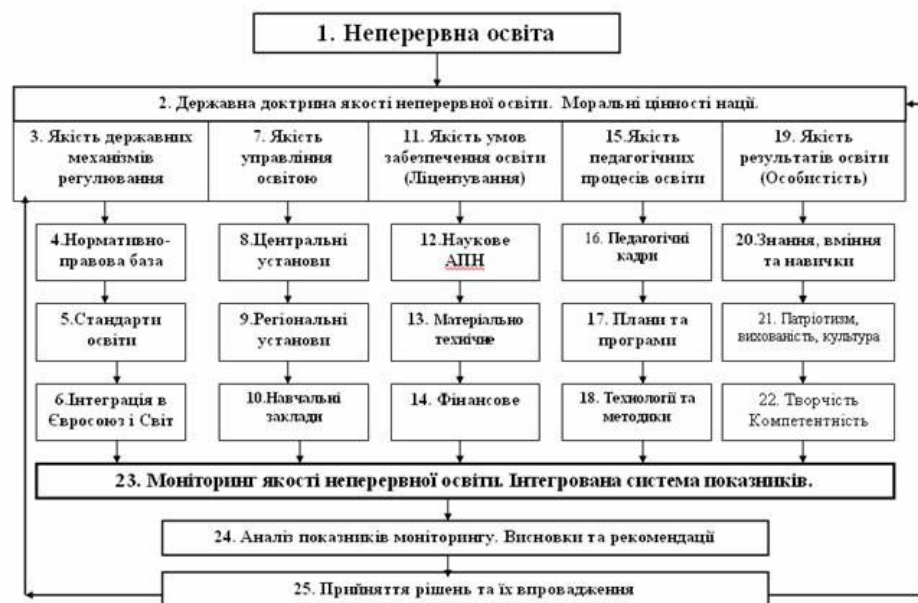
1. Неперервна освіта

2. Державна доктрина якості неперервної освіти. Моральні цінності нації.

3. Якість державних механізмів регулювання

7. Якість управління освітою

11. Якість умов забезпечення освіти (Ліцензування)

15.Якість педагогічних процесів освіти

19. Якість результатів освіти (Особистість)

4.Нормативно-правова база

8.Центральні установи

12.Наукове АПН

16. Педагогічні кадри

20.Знання, вміння та навички

5.Стандарти освіти

9.Регіональні установи

13. Матеріально технічне

17. Плани та програми

21. Патріотизм, вихованість, культура

6.Інтеграція в Євросоюз і Світ

10.Навчальні заклади

14. Фінансове

18. Технології та методики

22. Творчість Компетентність

23. Моніторинг якості неперервної освіти. Інтегрована система показників.

24. Аналіз показників моніторингу. Висновки та рекомендації

25. Прийняття рішень та їх впровадження